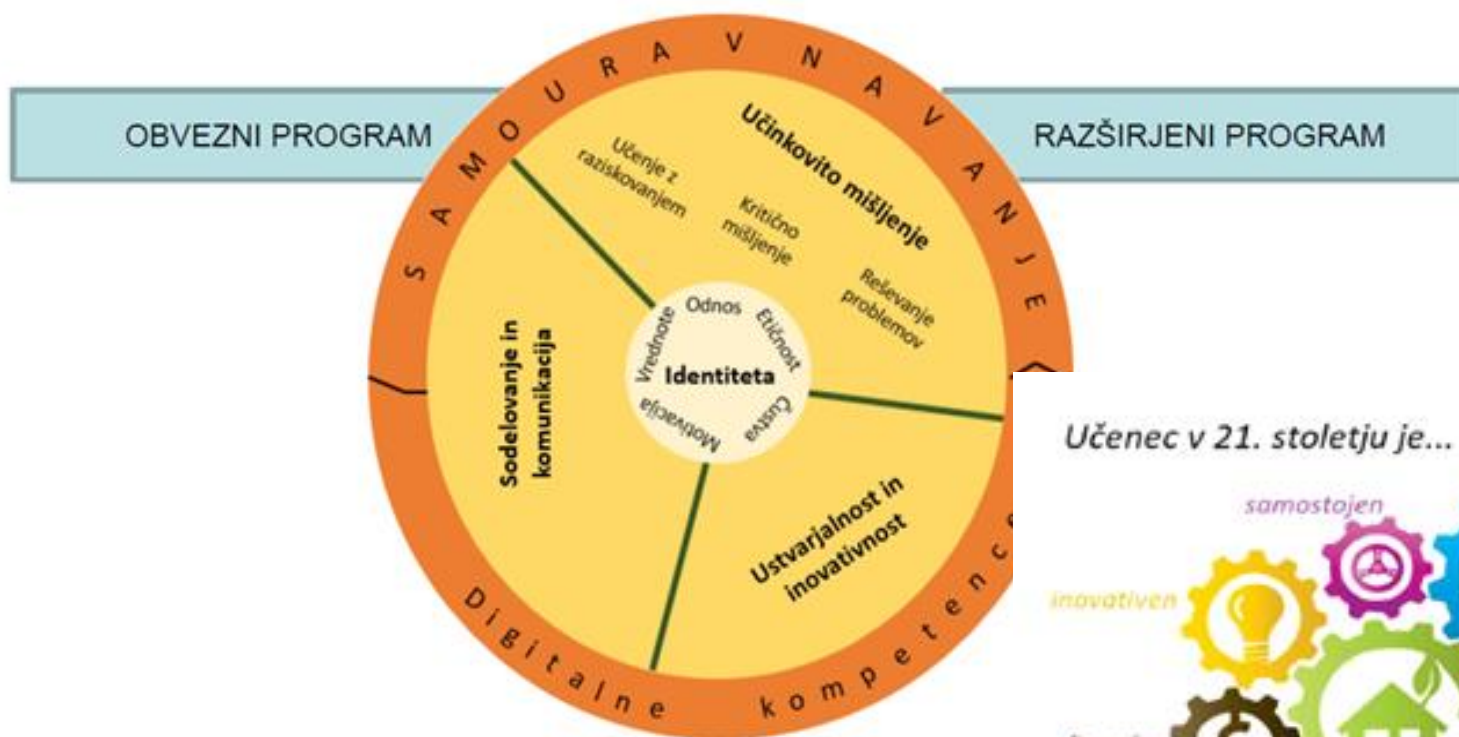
OBVEZNI PROGRAM

SAMOURAVNAVANJE

RAZŠIRJENI PROGRAM

Učinkovito mišljenje

Učenje z raziskovanjem

Kritično mišljenje

Reševanje problemov

Sodelovanje in komunikacija

Odnos

Etičnost

Vrednote

Identiteta

Čustva

Motivacija

Ustvarjalnost in inovativnost

Digitalne kompetenc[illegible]

Učenec v 21. stoletju je...

samostojen

inovativen